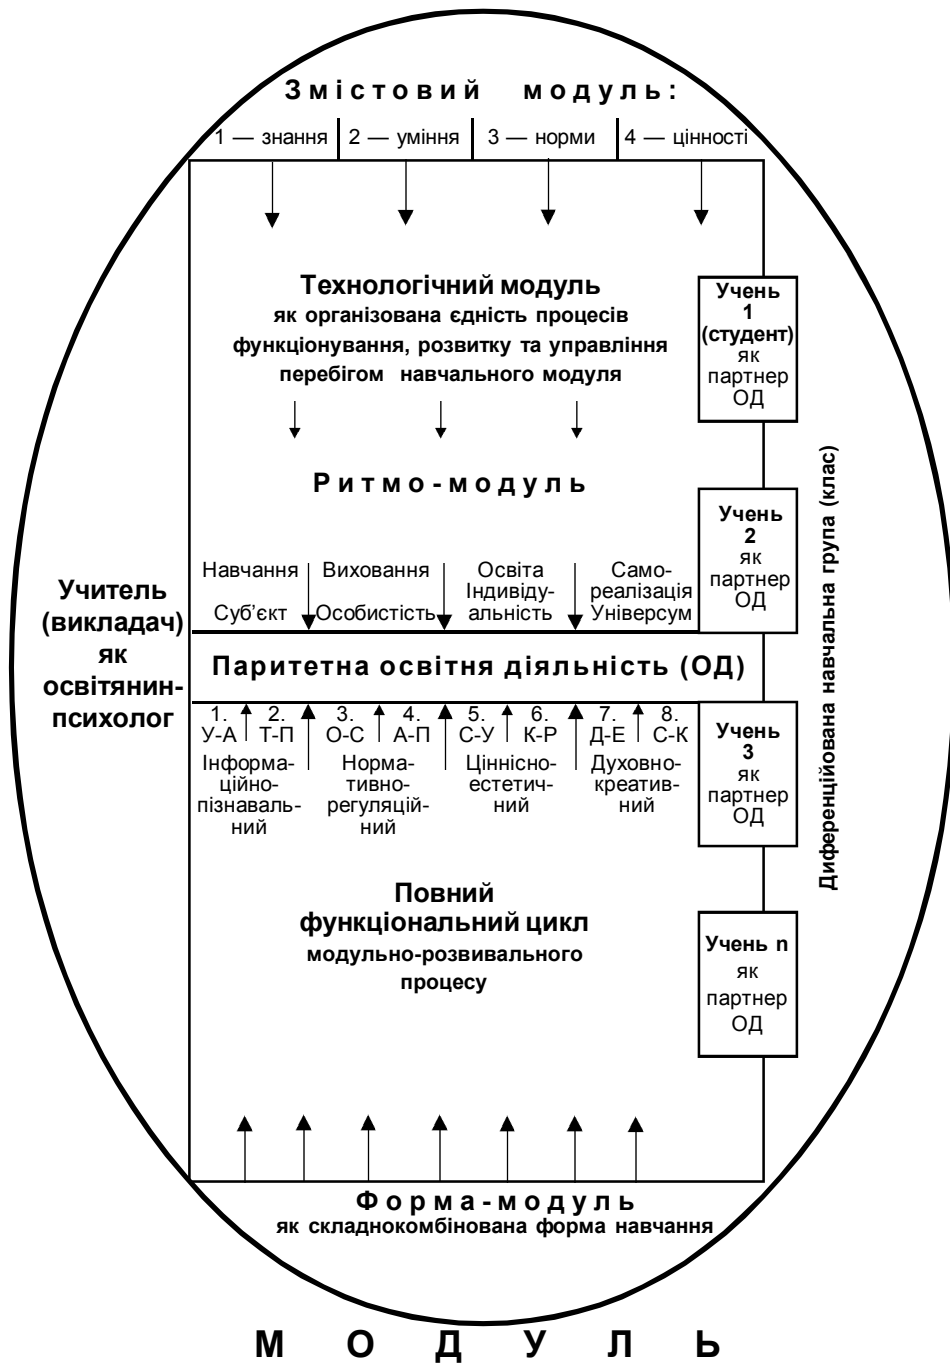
Змістовий модуль:

1 — знання | 2 — уміння | 3 — норми | 4 — цінності

Технологічний модуль
як організована єдність процесів функціонування, розвитку та управління перебігом навчального модуля

Ритмо-модуль

Навчання
Суб'єкт

Виховання
Особистість

Освіта
Індивідуальність

Самореалізація
Універсум

Паритетна освітня діяльність (ОД)

1. У-А
2. Т-П
Інформаційно-пізнавальний

3. О-С
4. А-П
Нормативно-регуляційний

5. С-У
6. К-Р
Ціннісно-естетичний

7. Д-Е
8. С-К
Духовно-креативний

Повний функціональний цикл
модульно-розвивального процесу

Учитель (викладач) як освітянин-психолог

Учень 1 (студент) як партнер ОД

Учень 2 як партнер ОД

Учень 3 як партнер ОД

Учень n як партнер ОД

Диференційована навчальна група (клас)

Форма-модуль
як складнокомбінована форма навчання

МОДУЛЬ